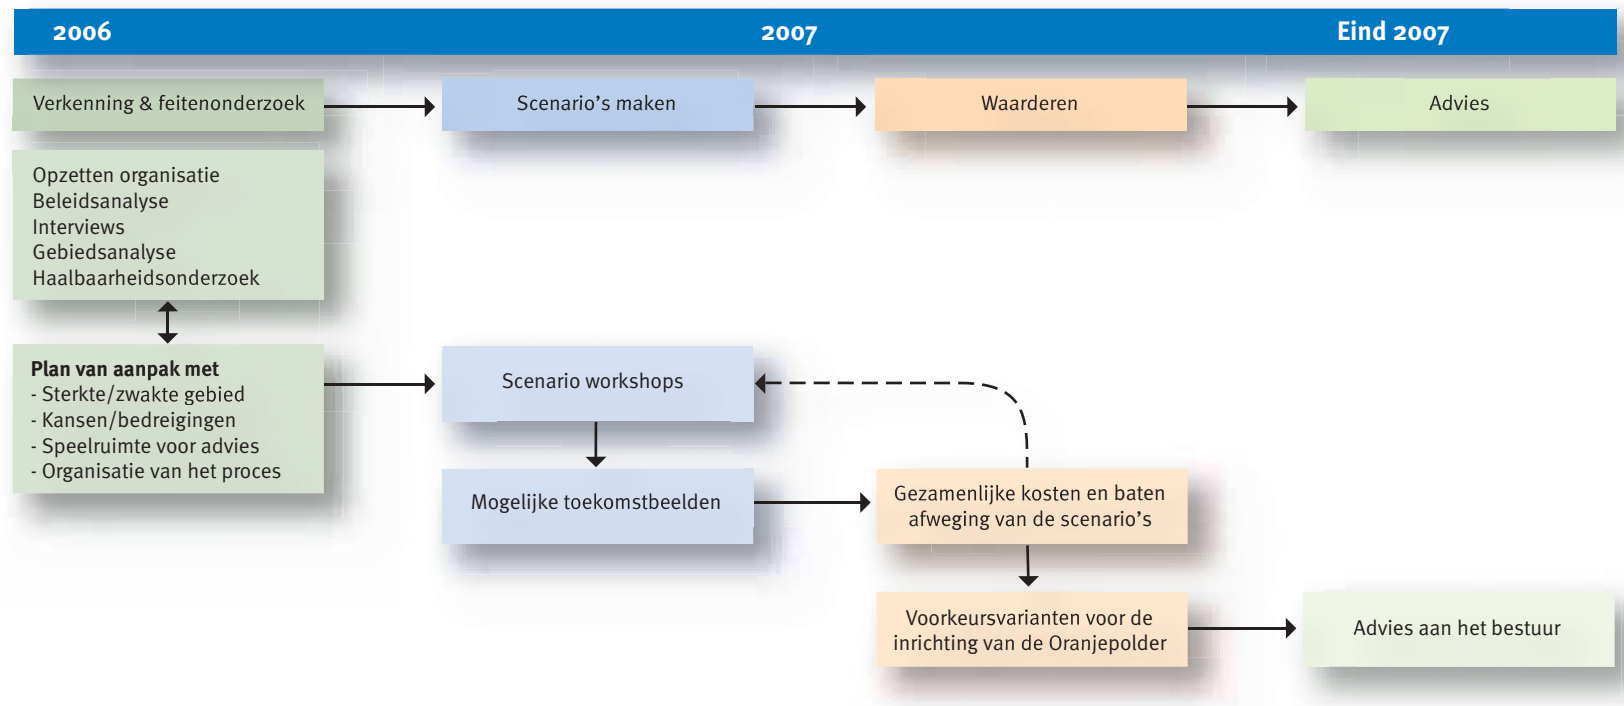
2006

2007

Eind 2007

Verkenning & feitenonderzoek

Scenario’s maken

Waarderen

Advies

Opzetten organisatie
Beleidsanalyse
Interviews
Gebiedsanalyse
Haalbaarheidsonderzoek

Plan van aanpak met
- Sterkte/zwakte gebied
- Kansen/bedreigingen
- Speelruimte voor advies
- Organisatie van het proces

Scenario workshops

Mogelijke toekomstbeelden

Gezamenlijke kosten en baten afweging van de scenario’s

Voorkeursvarianten voor de inrichting van de Oranjepolder

Advies aan het bestuur